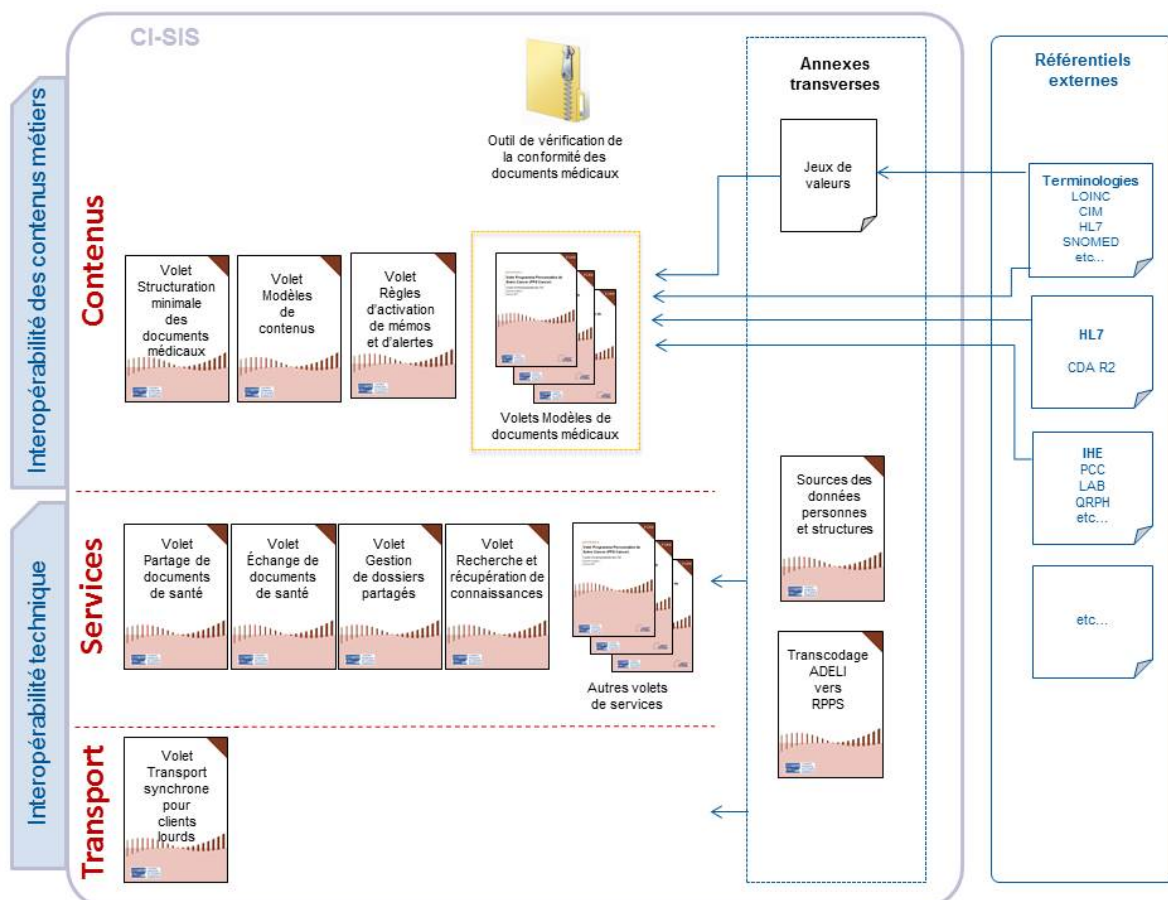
CI-SIS

Interopérabilité des contenus métiers

Interopérabilité technique

Contenus

Services

Transport

Outil de vérification de la conformité des documents médicaux

Volet Structuration minimale des documents médicaux

Volet Modèles de contenus

Volet Règles d'activation de mémos et d'alertes

Volets Modèles de documents médicaux

Volet Partage de documents de santé

Volet Échange de documents de santé

Volet Gestion de dossiers partagés

Volet Recherche et récupération de connaissances

Autres volets de services

Volet Transport synchrone pour clients lourds

Annexes transverses

Jeux de valeurs

Sources des données personnes et structures

Transcodage ADELI vers RPPS

Référentiels externes

Terminologies
LOINC
CIM
HL7
SNOMED
etc...

HL7

CDA R2

IHE
PCC
LAB
QRPH
etc...

etc...